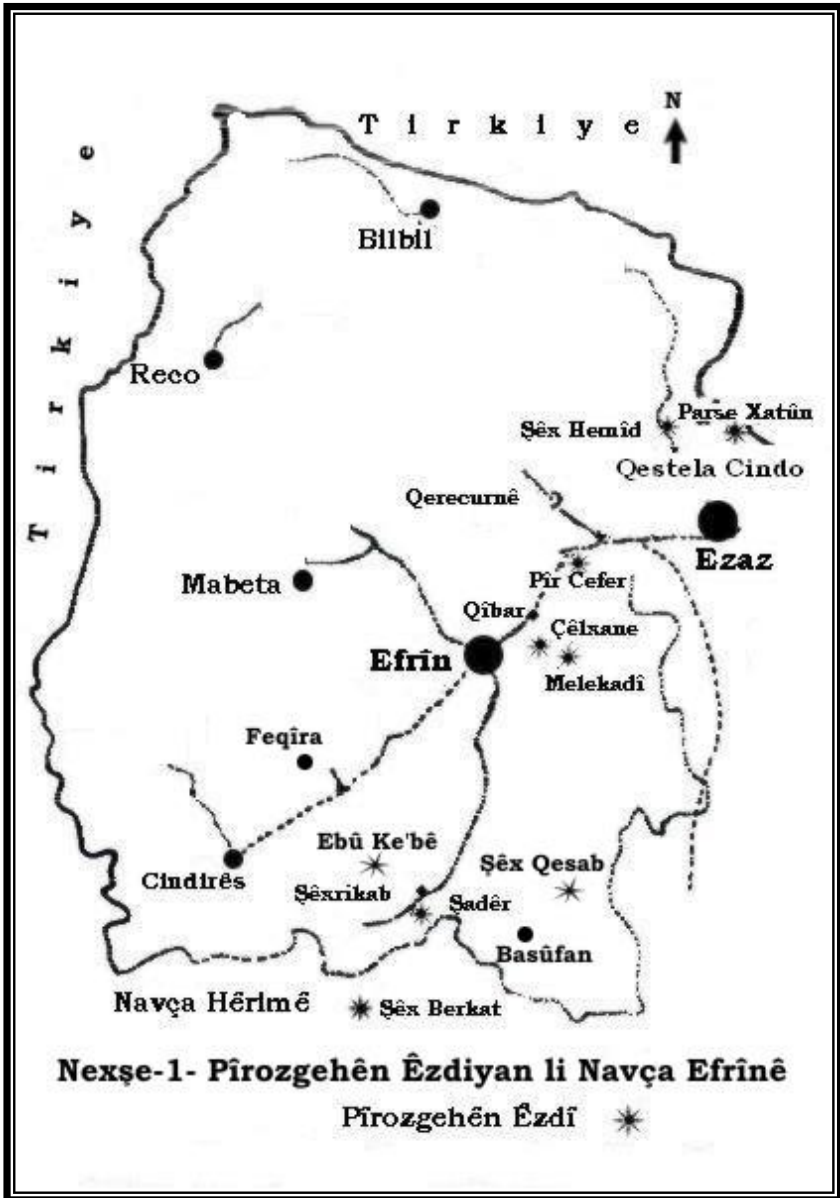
T i r k i y e
N
T i r k i y e
Bilbil
Reco
Şêx Hemîd
Parse Xatûn
Qestela Cindo
Qerecurnê
Ezaz
Pîr Cefer
Mabeta
Qîbar
Çêlxane
Efrîn
Melekadî
Feqîra
Ebû Ke'bê
Şêx Qesab
Cindirês
Şêxrikab
Sadêr
Basûfan
Navça Hêrimê
Şêx Berkat

Nexşe-1- Pîrozgehên Êzdiyan li Navça Efrînê
Pîrozgehên Êzdî